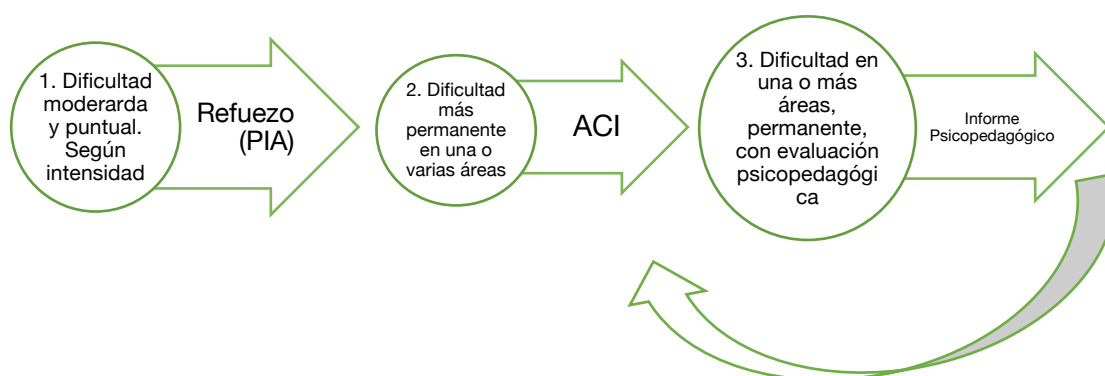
1. Dificultad moderarda y puntual. Según intensidad

Refuezo (PIA)

2. Dificultad más permanente en una o varias áreas

ACI

3. Dificultad en una o más áreas, permanente, con evaluación psicopedagógica

Informe Psicopedagógico